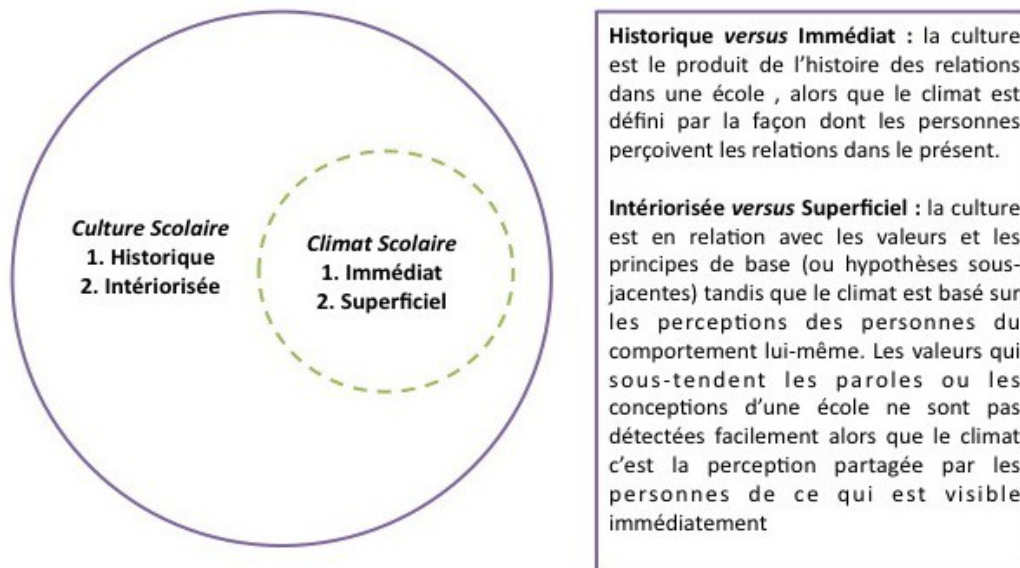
Culture Scolaire
1. Historique
2. Intériorisée

Climat Scolaire
1. Immédiat
2. Superficiel

Historique versus Immédiat : la culture est le produit de l'histoire des relations dans une école , alors que le climat est défini par la façon dont les personnes perçoivent les relations dans le présent.

Intériorisée versus Superficiel : la culture est en relation avec les valeurs et les principes de base (ou hypothèses sous-jacentes) tandis que le climat est basé sur les perceptions des personnes du comportement lui-même. Les valeurs qui sous-tendent les paroles ou les conceptions d'une école ne sont pas détectées facilement alors que le climat c'est la perception partagée par les personnes de ce qui est visible immédiatement